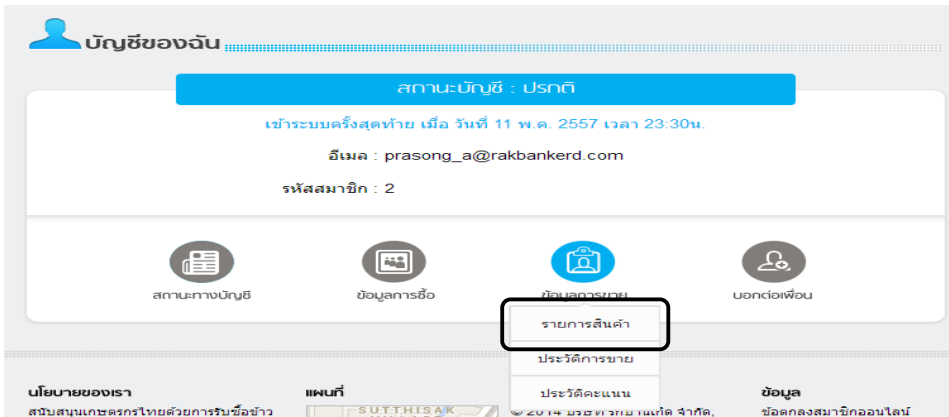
บัญชีของฉัน

สถานะบัญชี : ปรกติ

เข้าระบบครั้งสุดท้าย เมื่อ วันที่ 11 พ.ค. 2557 เวลา 23:30น.

อีเมล : prasong_a@rakbankerd.com

รหัสสมาชิก : 2

สถานะทางบัญชี

ข้อมูลการซื้อ

ข้อมูลการขาย

บอกต่อเพื่อน

รายการสินค้า

ประวัติการขาย

ประวัติคะแนน

นโยบายของเรา

สนับสนุนเกษตรกรไทยด้วยการรับซื้อข้าว

แผนที่

SUTTHISAK

© 2014 บริษัท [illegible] จำกัด,

ข้อมูล

ข้อตกลงสมาชิกออนไลน์